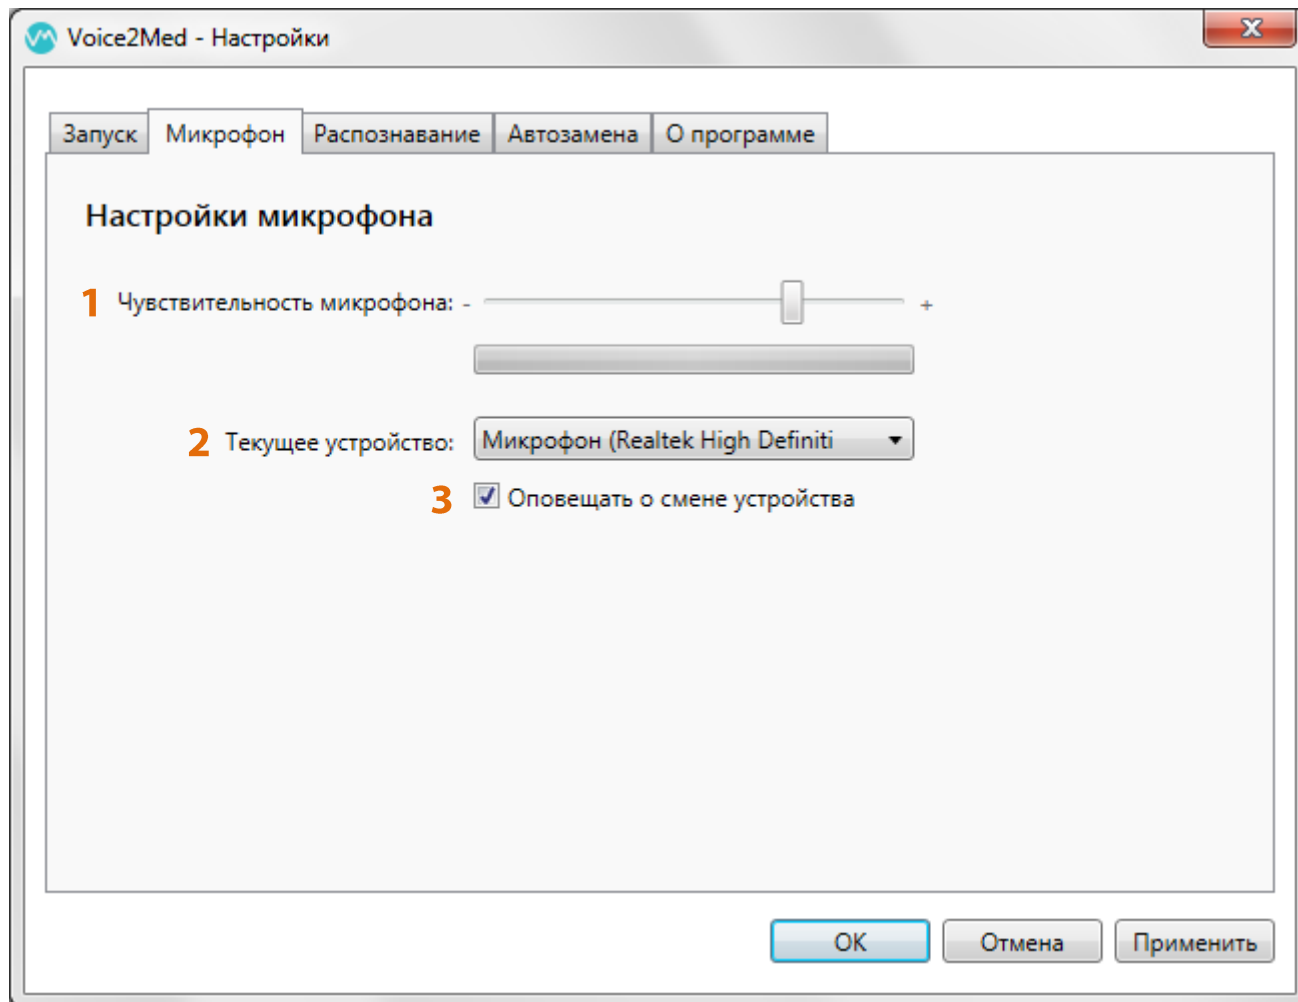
Voice2Med - Настройки

X

Запуск | Микрофон | Распознавание | Автозамена | О программе

Настройки микрофона

1 Чувствительность микрофона: - +

2 Текущее устройство: Микрофон (Realtek High Definiti

3 Оповещать о смене устройства

OK | Отмена | Применить